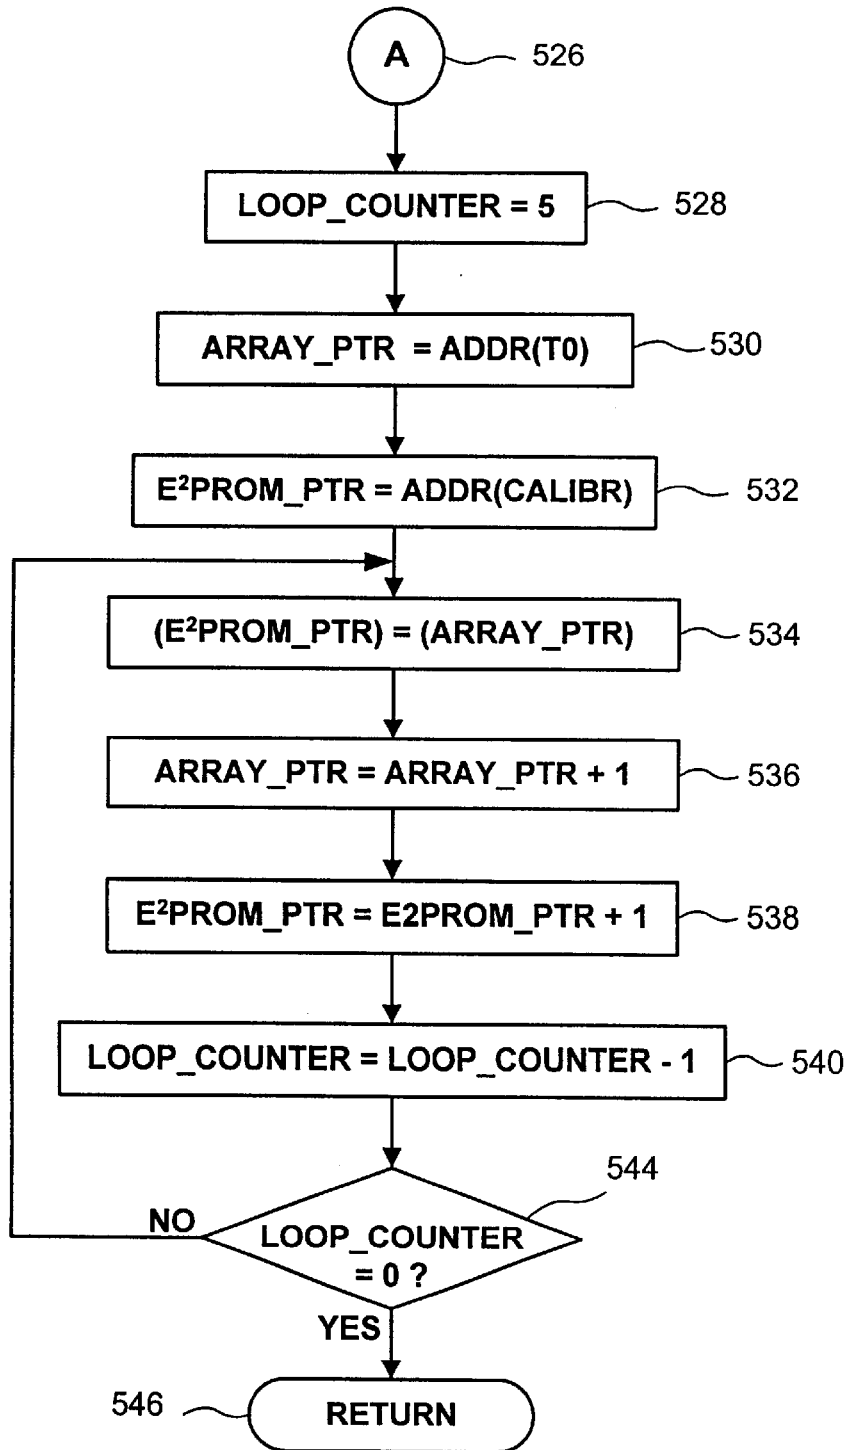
A

526

LOOP_COUNTER = 5

528

ARRAY_PTR = ADDR(T0)

530

$E^2$PROM_PTR = ADDR(CALIBR)

532

($E^2$PROM_PTR) = (ARRAY_PTR)

534

ARRAY_PTR = ARRAY_PTR + 1

536

$E^2$PROM_PTR = E2PROM_PTR + 1

538

LOOP_COUNTER = LOOP_COUNTER - 1

540

544

NO

LOOP_COUNTER = 0 ?

YES

546

RETURN